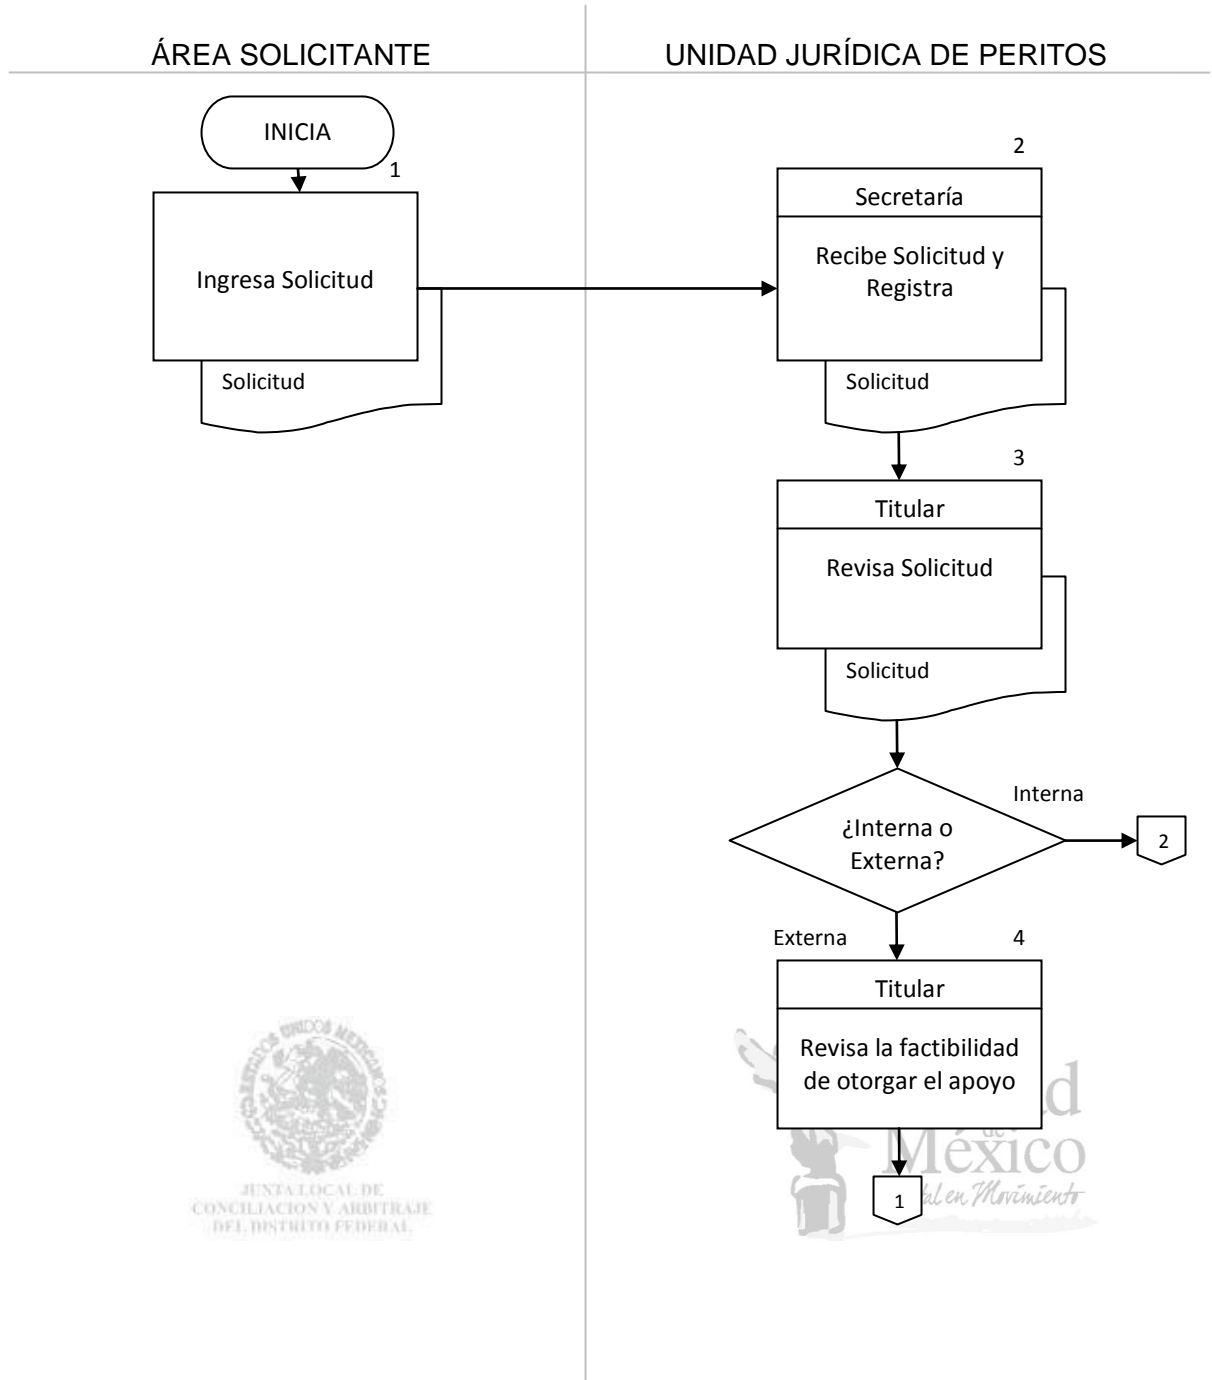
ÁREA SOLICITANTE

UNIDAD JURÍDICA DE PERITOS

INICIA

1

Ingresa Solicitud

Solicitud

2

Secretaría

Recibe Solicitud y Registra

Solicitud

3

Titular

Revisa Solicitud

Solicitud

¿Interna o Externa?

Interna

2

Externa

4

Titular

Revisa la factibilidad de otorgar el apoyo

1

ESTADOS UNIDOS MEXICANOS

JUNTA LOCAL DE CONCILIACION Y ARBITRAJE DEL DISTRITO FEDERAL

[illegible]d de México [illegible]al en Movimiento